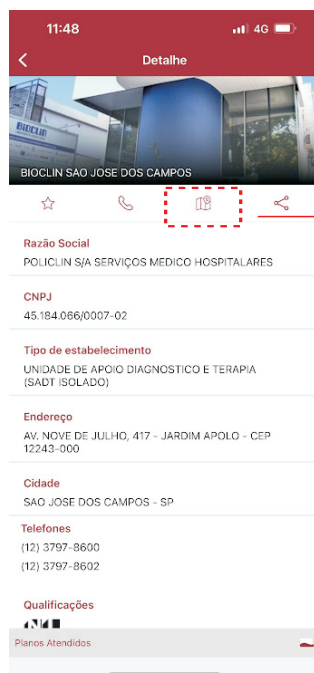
11:48

4G

Detalhe

BIOCLIN

BIOCLIN SAO JOSE DOS CAMPOS

Razão Social
POLICLIN S/A SERVIÇOS MEDICO HOSPITALARES

CNPJ
45.184.066/0007-02

Tipo de estabelecimento
UNIDADE DE APOIO DIAGNOSTICO E TERAPIA (SADT ISOLADO)

Endereço
AV. NOVE DE JULHO, 417 - JARDIM APOLO - CEP 12243-000

Cidade
SAO JOSE DOS CAMPOS - SP

Telefones
(12) 3797-8600
(12) 3797-8602

Qualificações

Planos Atendidos